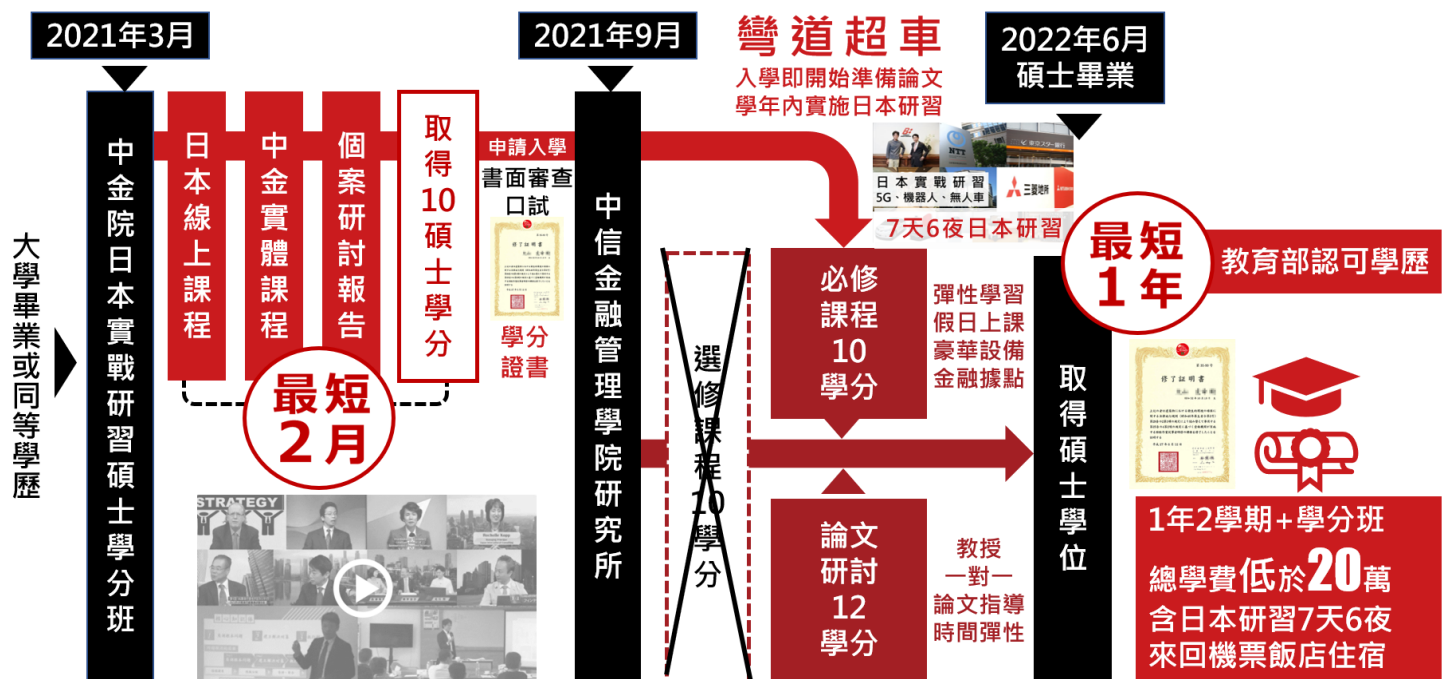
2021年3月

2021年9月

彎道超車
入學即開始準備論文
學年內實施日本研習

2022年6月
碩士畢業

大學畢業或同等學歷

中金院日本實戰研習碩士學分班

日本線上課程

中金實體課程

個案研討報告

取得10碩士學分

申請入學
書面審查
口試

修了証明書

學分證書

最短2月

STRATEGY

中信金融管理學院研究所

選修課程10學分

NTT

日本實戰研習
5G、機器人、無人車

三菱地所

7天6夜日本研習

必修課程10學分

彈性學習
假日上課
豪華設備
金融據點

論文研討12學分

教授
一對一
論文指導
時間彈性

最短1年

教育部認可學歷

取得碩士學位

修了証明書

1年2學期+學分班
總學費低於20萬
含日本研習7天6夜
來回機票飯店住宿